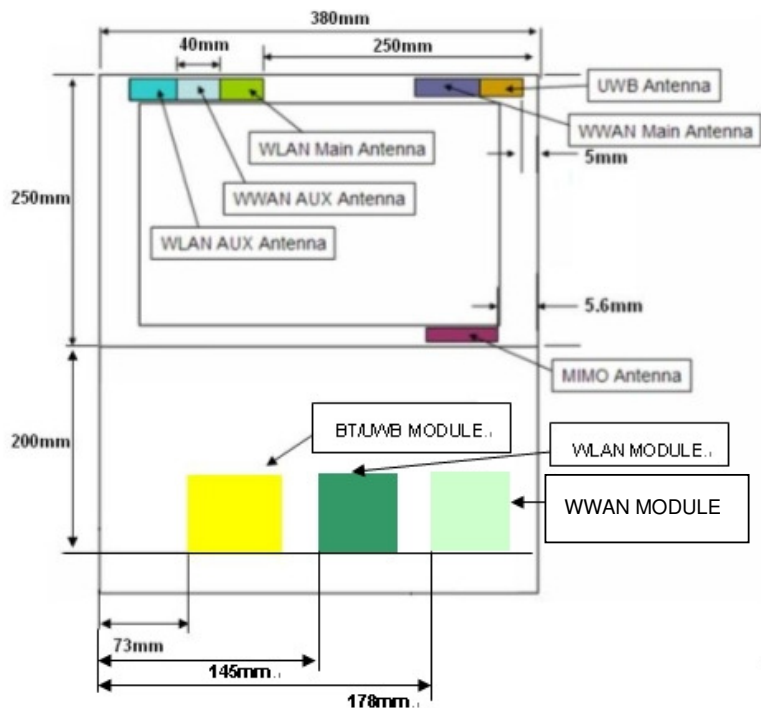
380mm

40mm

250mm

UWB Antenna

WWAN Main Antenna

WLAN Main Antenna

5mm

250mm

WWAN AUX Antenna

WLAN AUX Antenna

5.6mm

MIMO Antenna

200mm

BT/UWB MODULE.

WLAN MODULE.

WWAN MODULE

73mm

145mm.

178mm.